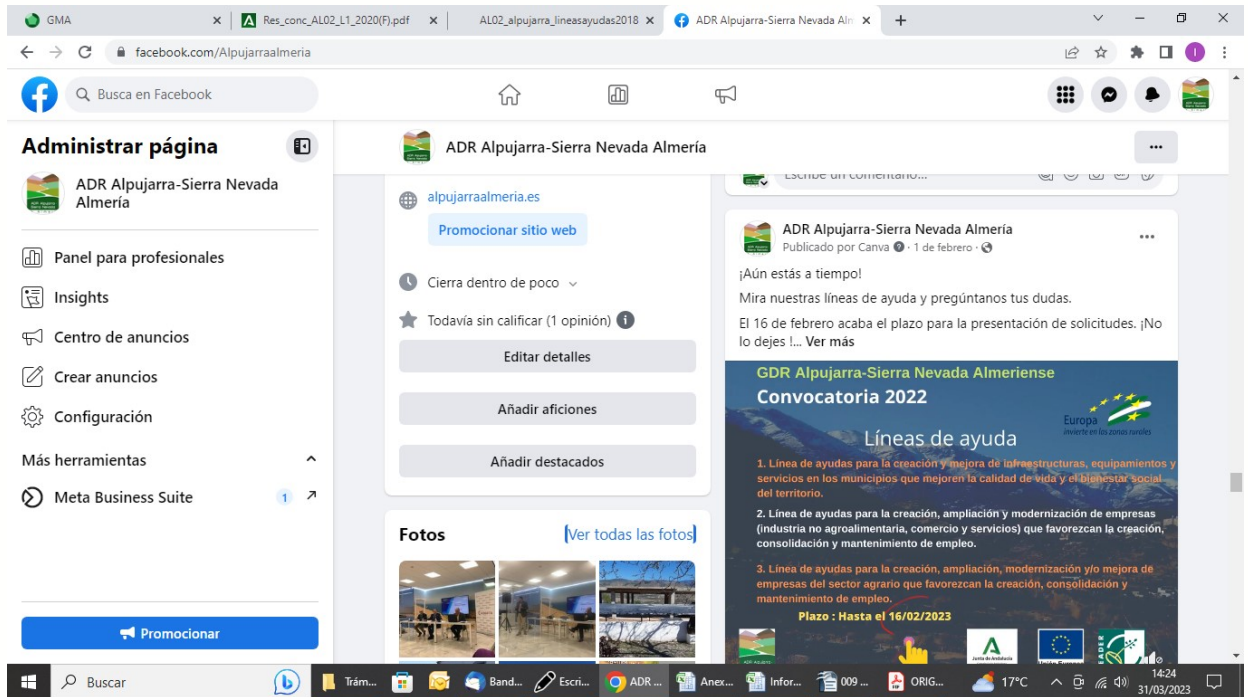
GMA
Res_conc_AL02_L1_2020(F).pdf
AL02_alpujarra_lineasayudas2018
ADR Alpujarra-Sierra Nevada Alm
facebook.com/Alpujarraalmeria

Busca en Facebook

Administrar página
ADR Alpujarra-Sierra Nevada Almería
Panel para profesionales
Insights
Centro de anuncios
Crear anuncios
Configuración
Más herramientas
Meta Business Suite 1
Promocionar

ADR Alpujarra-Sierra Nevada Almería

alpujarraalmeria.es
Promocionar sitio web
Cierra dentro de poco
Todavía sin calificar (1 opinión)
Editar detalles
Añadir aficiones
Añadir destacados

Fotos
Ver todas las fotos

Escribe un comentario...

ADR Alpujarra-Sierra Nevada Almería
Publicado por Canva · 1 de febrero ·
¡Aún estás a tiempo!
Mira nuestras líneas de ayuda y pregúntanos tus dudas.
El 16 de febrero acaba el plazo para la presentación de solicitudes. ¡No lo dejes !... Ver más

GDR Alpujarra-Sierra Nevada Almeriense
Convocatoria 2022
Europa invierte en las zonas rurales
Líneas de ayuda
1. Línea de ayudas para la creación y mejora de infraestructuras, equipamientos y servicios en los municipios que mejoren la calidad de vida y el bienestar social del territorio.
2. Línea de ayudas para la creación, ampliación y modernización de empresas (industria no agroalimentaria, comercio y servicios) que favorezcan la creación, consolidación y mantenimiento de empleo.
3. Línea de ayudas para la creación, ampliación, modernización y/o mejora de empresas del sector agrario que favorezcan la creación, consolidación y mantenimiento de empleo.
Plazo : Hasta el 16/02/2023

Buscar
Trám...
Band...
Escri...
ADR ...
Anex...
Infor...
009 ...
ORIG...
17°C
14:24
31/03/2023